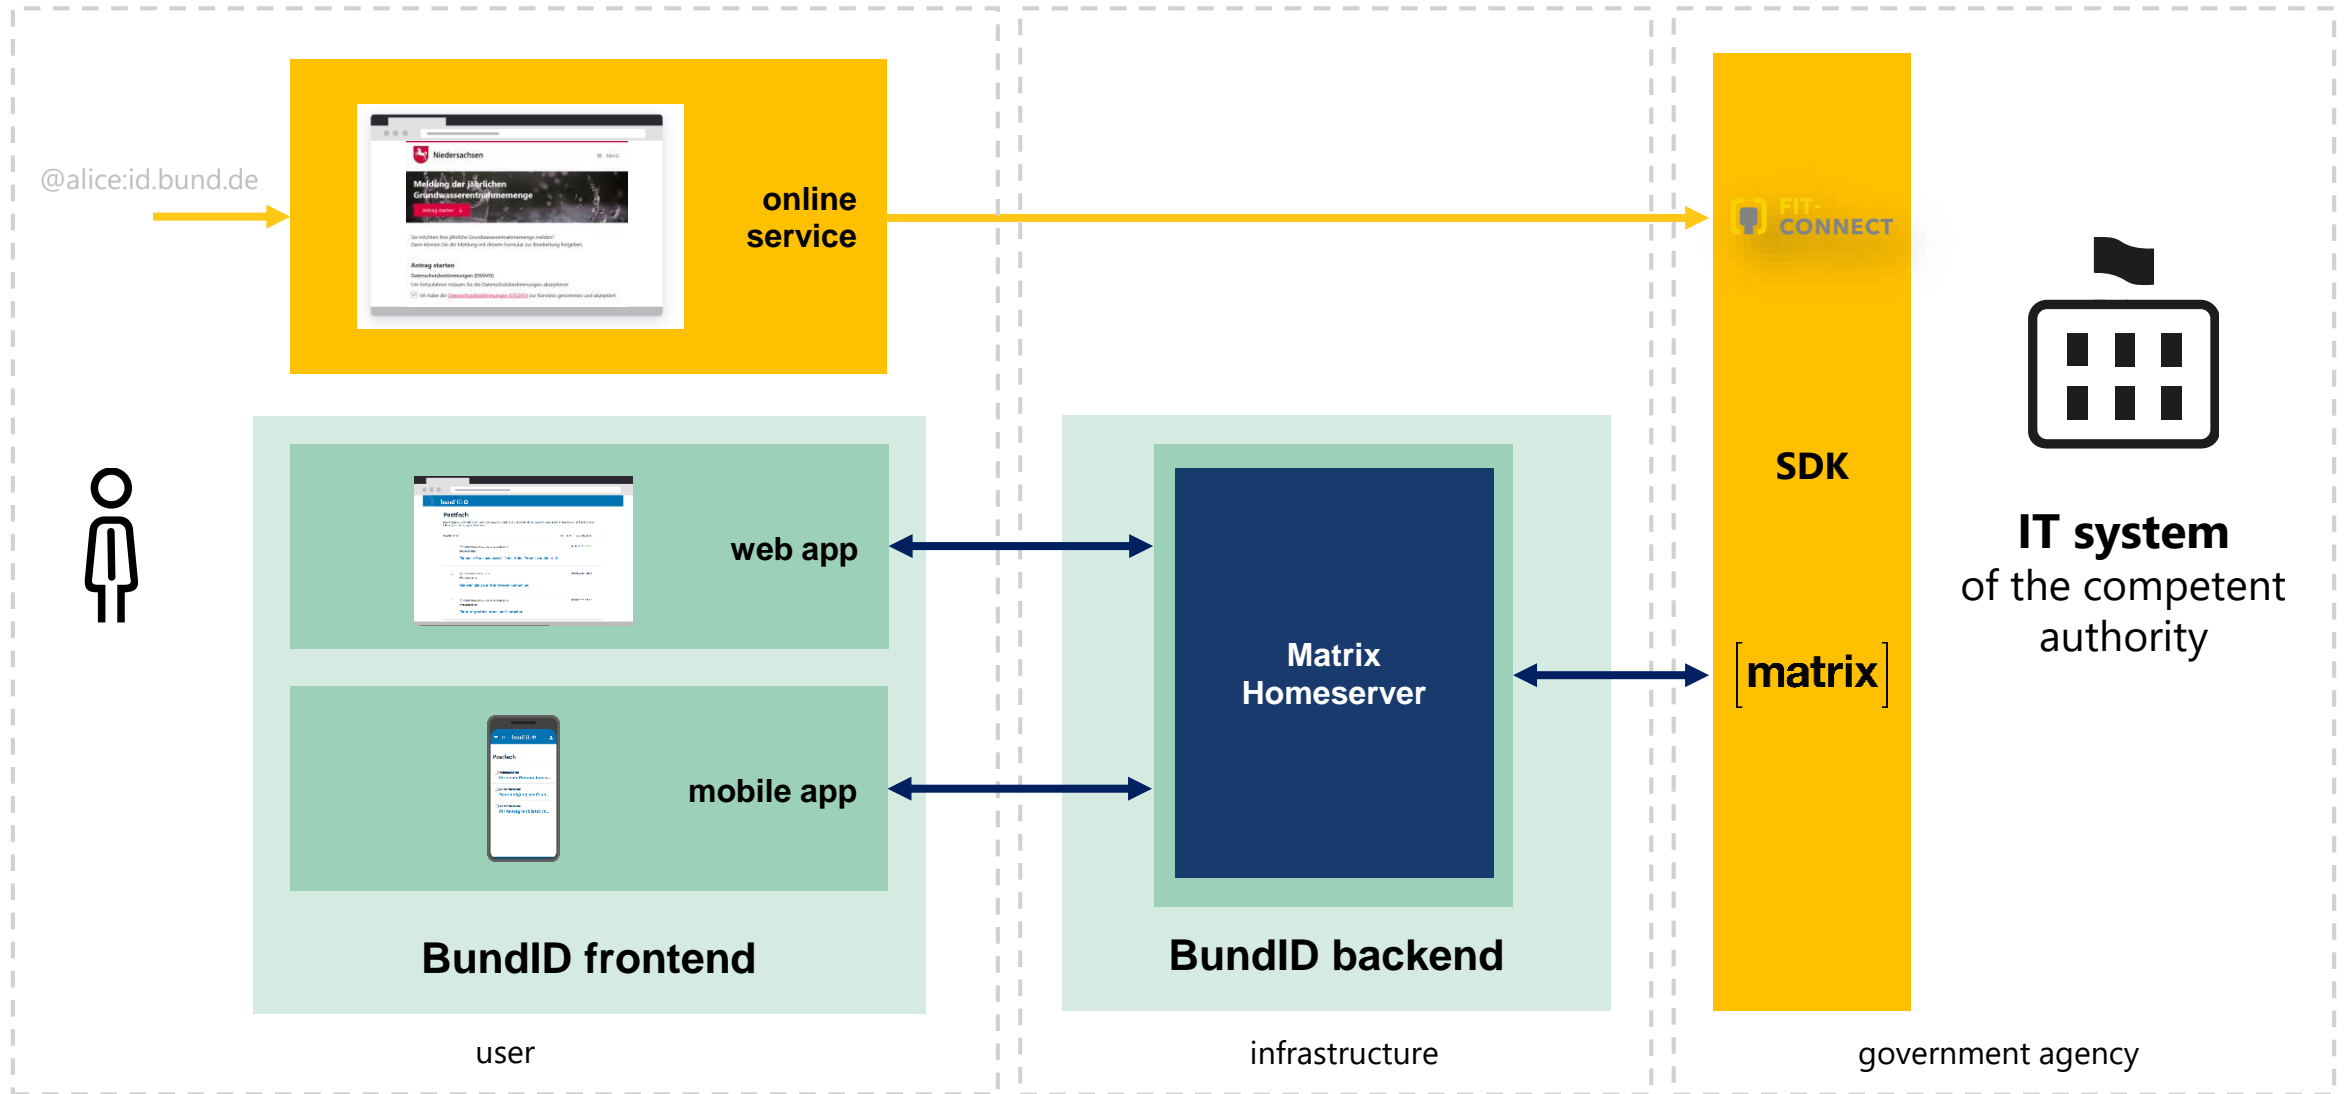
@alice:id.bund.de

Niedersachsen

Meldung der jährlichen Grundwasserentnahmemenge

Antrag starten

online service

FIT-CONNECT

SDK

IT system
of the competent authority

Postfach

web app

mobile app

Matrix Homeserver

[matrix]

BundID frontend

BundID backend

user

infrastructure

government agency